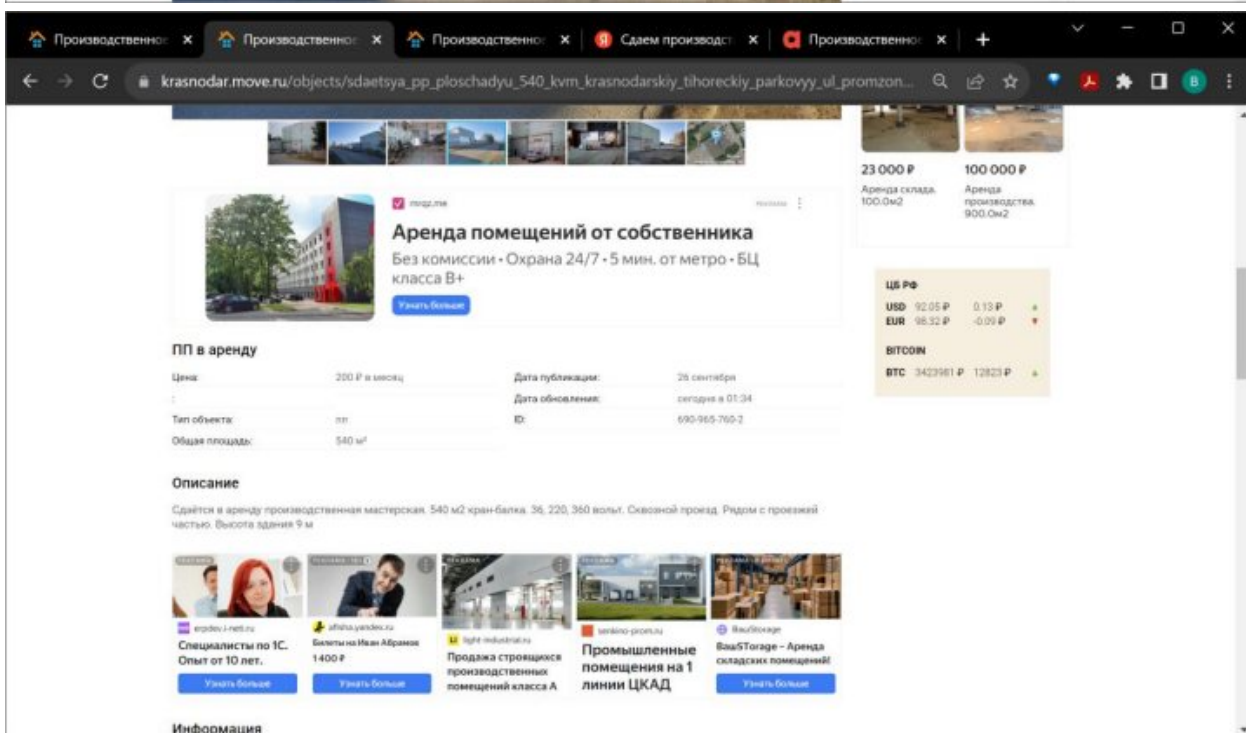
Производственно ×
Производственно ×
Производственно ×
Сдаем производст ×
Производственно ×
+

krasnodar.move.ru/objects/sdaetsya_pp_ploschadyu_540_kvm_krasnodarskiy_tihoreckiy_parkovyy_ul_promzon...

23 000 ₽
Аренда склада. 100.0м2

100 000 ₽
Аренда производства. 900.0м2

mrqz.me
Реклама

Аренда помещений от собственника
Без комиссии • Охрана 24/7 • 5 мин. от метро • БЦ класса В+
Узнать больше

ЦБ РФ
USD 92.05 ₽ 0.13 ₽
EUR 98.32 ₽ -0.09 ₽
BITCOIN
BTC 3423981 ₽ 12823 ₽

ПП в аренду

| | | | |
|---|---|---|---|
| Цена: | 200 ₽ в месяц | Дата публикации: | 26 сентября |
| : | | Дата обновления: | сегодня в 01:34 |
| Тип объекта: | пп | ID: | 690-965-760-2 |
| Общая площадь: | 540 м² | | |

Описание

Сдаётся в аренду производственная мастерская. 540 м2 кран-балка. 36, 220, 360 вольт. Сквозной проезд. Рядом с проезжей частью. Высота здания 9 м

РЕКЛАМА
erpdev.i-net.ru
Специалисты по 1С. Опыт от 10 лет.
Узнать больше

РЕКЛАМА
afisha.yandex.ru
Билеты на Иван Абрамов
1400 ₽
Узнать больше

РЕКЛАМА
light-industrial.ru
Продажа строящихся производственных помещений класса А

РЕКЛАМА
senkino-prom.ru
Промышленные помещения на 1 линии ЦКАД

BauStorage
BauStorage – Аренда складских помещений!
Узнать больше

Информация